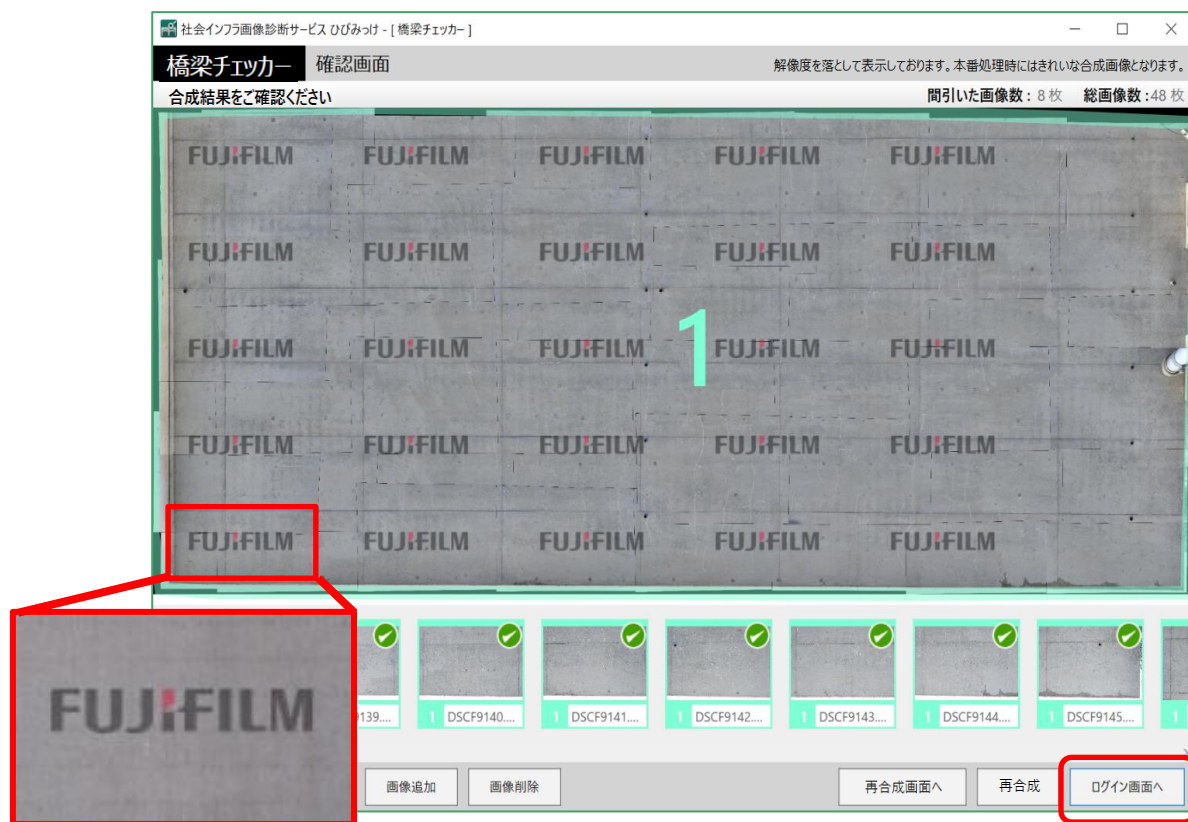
社会インフラ画像診断サービス ひびみっけ - [ 橋梁チェッカー ]

橋梁チェッカー 確認画面

解像度を落として表示しております。本番処理時にはきれいな合成画像となります。

合成結果をご確認ください

間引いた画像数 : 8 枚 総画像数 : 48 枚

FUJIFILM FUJIFILM FUJIFILM FUJIFILM FUJIFILM
FUJIFILM FUJIFILM FUJIFILM FUJIFILM FUJIFILM
FUJIFILM FUJIFILM FUJIFILM 1 FUJIFILM FUJIFILM
FUJIFILM FUJIFILM FUJIFILM FUJIFILM FUJIFILM
FUJIFILM FUJIFILM FUJIFILM FUJIFILM FUJIFILM

FUJIFILM

139.... 1 DSCF9140.... 1 DSCF9141.... 1 DSCF9142.... 1 DSCF9143.... 1 DSCF9144.... 1 DSCF9145.... 1

画像追加 画像削除 再合成画面へ 再合成 ログイン画面へ